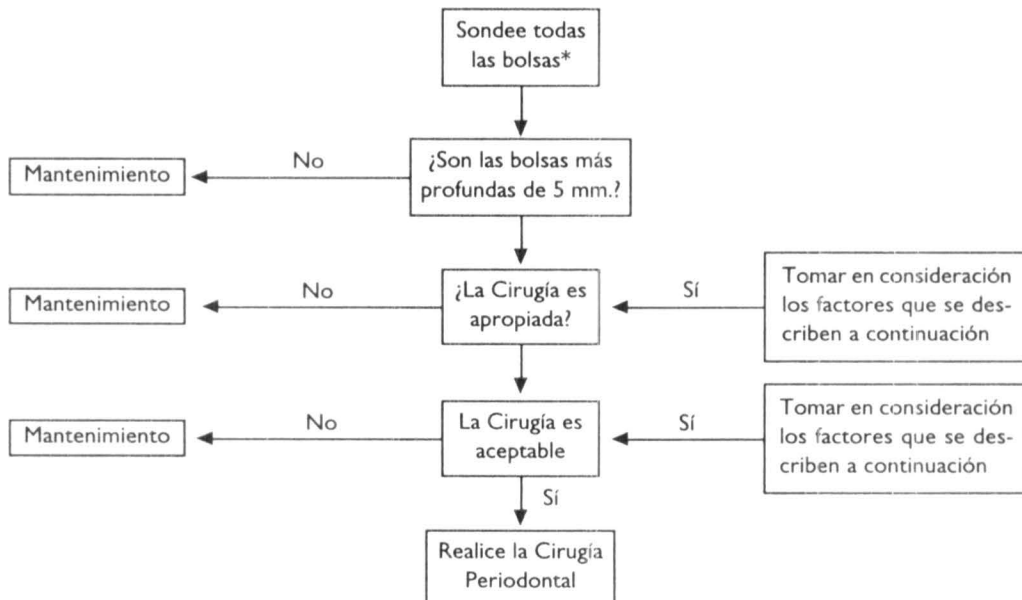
Sondee todas las bolsas*

¿Son las bolsas más profundas de 5 mm.?

No

Mantenimiento

¿La Cirugía es apropiada?

No

Mantenimiento

Sí

Tomar en consideración los factores que se describen a continuación

La Cirugía es aceptable

No

Mantenimiento

Sí

Tomar en consideración los factores que se describen a continuación

Sí

Realice la Cirugía Periodontal